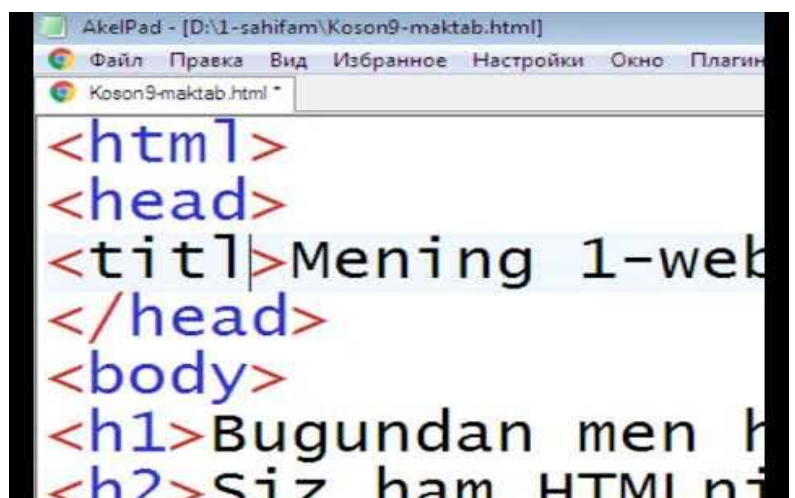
AkelPad - [D:\1-sahifam\Koson9-maktab.html]

Файл Правка Вид Избранное Настройки Окно Плагин

Koson9-maktab.html *

<html>
<head>
<titl>Mening 1-web
</head>
<body>
<h1>Bugundan men h
<h2>Siz ham HTMLni